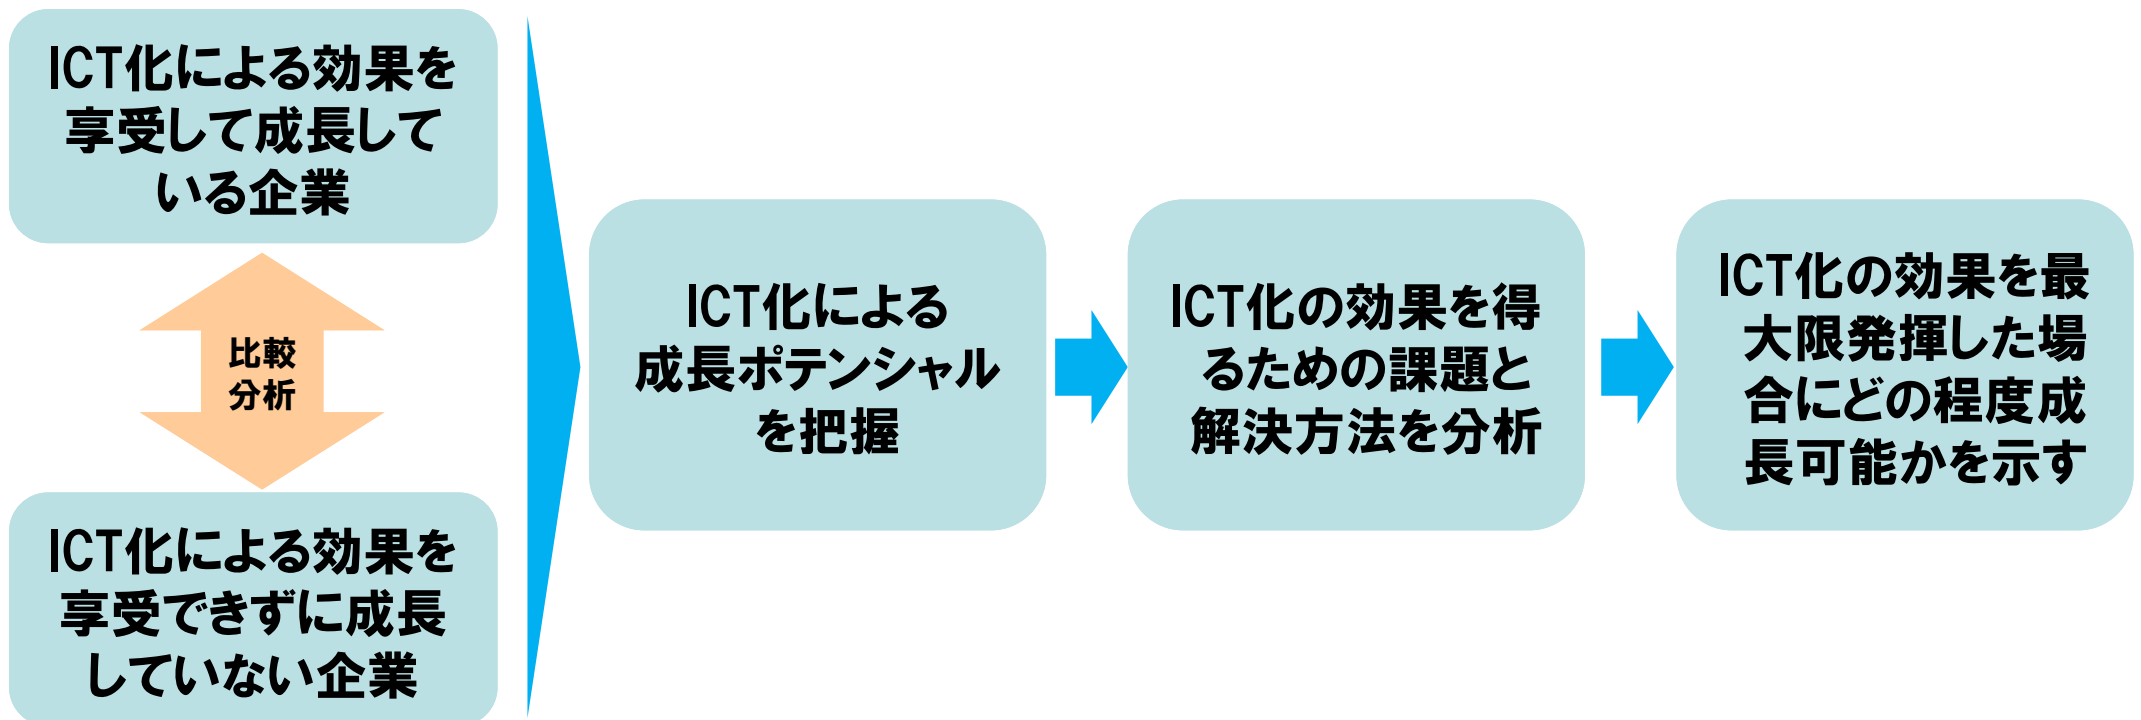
ICT化による効果を享受して成長している企業

比較分析

ICT化による効果を享受できずに成長していない企業

ICT化による成長ポテンシャルを把握

ICT化の効果を得るための課題と解決方法を分析

ICT化の効果を最大限発揮した場合にどの程度成長可能かを示す